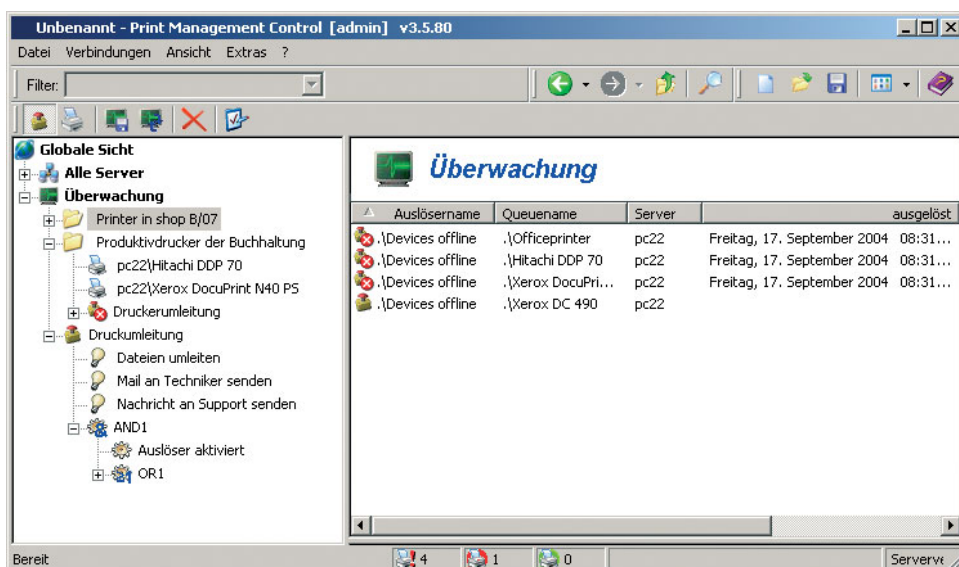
Unbenannt - Print Management Control [admin] v3.5.80

Datei Verbindungen Ansicht Extras ?

Filter:

Globale Sicht
Alle Server
Überwachung
Printer in shop B/07
Produktivdrucker der Buchhaltung
pc22\Hitachi DDP 70
pc22\Xerox DocuPrint N40 PS
Druckerumleitung
Druckumleitung
Dateien umleiten
Mail an Techniker senden
Nachricht an Support senden
AND1
Auslöser aktiviert
OR1

Überwachung

| Auslösername | Queuename | Server | ausgelöst |
|---|---|---|---|
| .\Devices offline | .\Officeprinter | pc22 | Freitag, 17. September 2004 08:31... |
| .\Devices offline | .\Hitachi DDP 70 | pc22 | Freitag, 17. September 2004 08:31... |
| .\Devices offline | .\Xerox DocuPri... | pc22 | Freitag, 17. September 2004 08:31... |
| .\Devices offline | .\Xerox DC 490 | pc22 | |

Bereit 4 1 0 Serverve